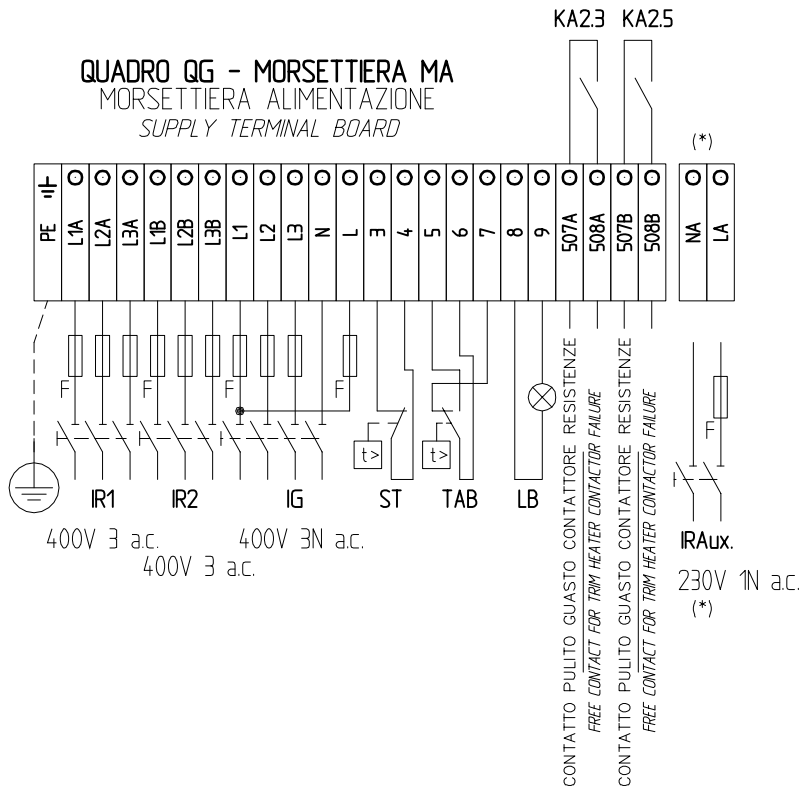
KA2.3 KA2.5

QUADRO QG - MORSETTIERA MA
MORSETTIERA ALIMENTAZIONE
SUPPLY TERMINAL BOARD

(*)

PE L1A L2A L3A L1B L2B L3B L1 L2 L3 N L 3 4 5 6 7 8 9 507A 508A 507B 508B NA LA

F F F F F

t> t>

IR1 IR2 IG ST TAB LB

400V 3 a.c. 400V 3N a.c.
400V 3 a.c.

CONTATTO PULITO GUASTO CONTATTORE RESISTENZE
FREE CONTACT FOR TRIM HEATER CONTACTOR FAILURE
CONTATTO PULITO GUASTO CONTATTORE RESISTENZE
FREE CONTACT FOR TRIM HEATER CONTACTOR FAILURE

IRAux.
230V 1N a.c.
(*)